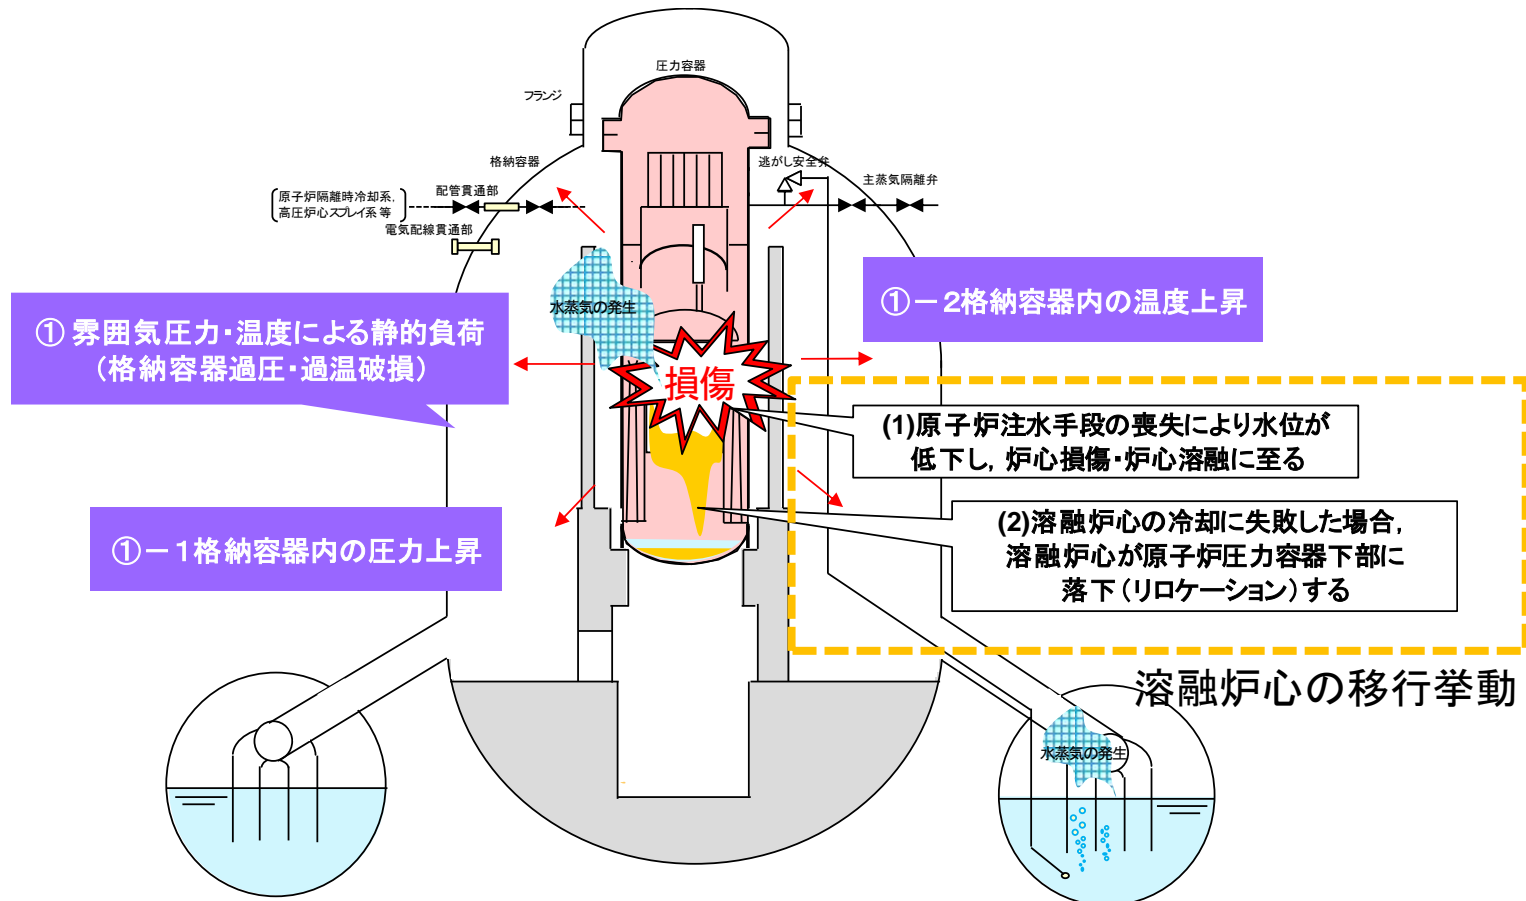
圧力容器

フランジ

格納容器

逃がし安全弁

主蒸気隔離弁

配管貫通部

原子炉隔離時冷却系,
高圧炉心スプレイ系 等

電気配線貫通部

水蒸気の発生

① 雰囲気圧力･温度による静的負荷
（格納容器過圧･過温破損）

①－2格納容器内の温度上昇

損傷

(1)原子炉注水手段の喪失により水位が低下し，炉心損傷･炉心溶融に至る

(2)溶融炉心の冷却に失敗した場合，溶融炉心が原子炉圧力容器下部に落下（リロケーション）する

①－1格納容器内の圧力上昇

溶融炉心の移行挙動

水蒸気の発生